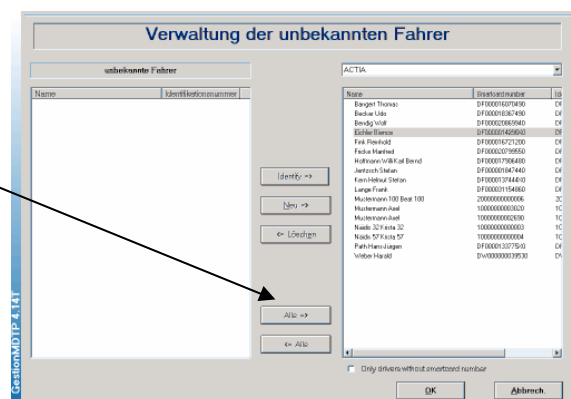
Verwaltung der unbekannten Fahrer

unbekannte Fahrer

| Name | Identifikationsnummer |
|---|---|

ACTIA

| Name | Smartcard number | Id |
|---|---|---|
| Bangert Thomas | DF000016070490 | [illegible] |
| Becker Udo | DF000018367490 | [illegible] |
| Bendig Wolf | DF000020669940 | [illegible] |
| Eichler Bernor | DF000014926040 | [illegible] |
| Fink Reinhold | DF000016721200 | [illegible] |
| Focke Manfred | DF000020799550 | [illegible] |
| Hoffmann Willi Karl Bernd | DF000017986480 | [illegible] |
| Jentzsch Stefan | DF000016474440 | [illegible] |
| Kern Helmut Stefan | DF000013744410 | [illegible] |
| Lange Frank | DF000031154860 | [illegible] |
| Mustermann 100 Beat 100 | 20000000000006 | 2C |
| Mustermann Axel | 10000000003020 | 1C |
| Mustermann Axel | 10000000002690 | 1C |
| Naidic 32 Krista 32 | 10000000000003 | 1C |
| Naidic 57 Krista 57 | 10000000000004 | 1C |
| Path Hans-Jürgen | DF000013277510 | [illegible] |
| Weber Harald | DW000000039530 | D\ |

Identify =>

Neu =>

<= Löschen

Alle =>

<= Alle

Only drivers without smartcard number

OK

Abbrech

GestionMDTP 4.14f